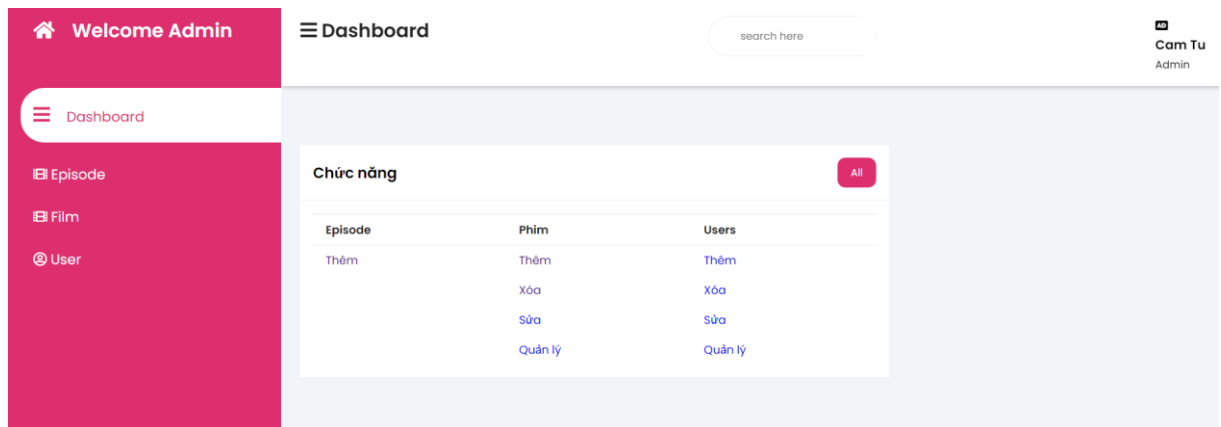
Welcome Admin

Dashboard

Episode

Film

User

Dashboard

search here

AD
Cam Tu
Admin

Chức năng

All

| Episode | Phim | Users |
|---|---|---|
| Thêm | Thêm | Thêm |
| | Xóa | Xóa |
| | Sửa | Sửa |
| | Quản lý | Quản lý |